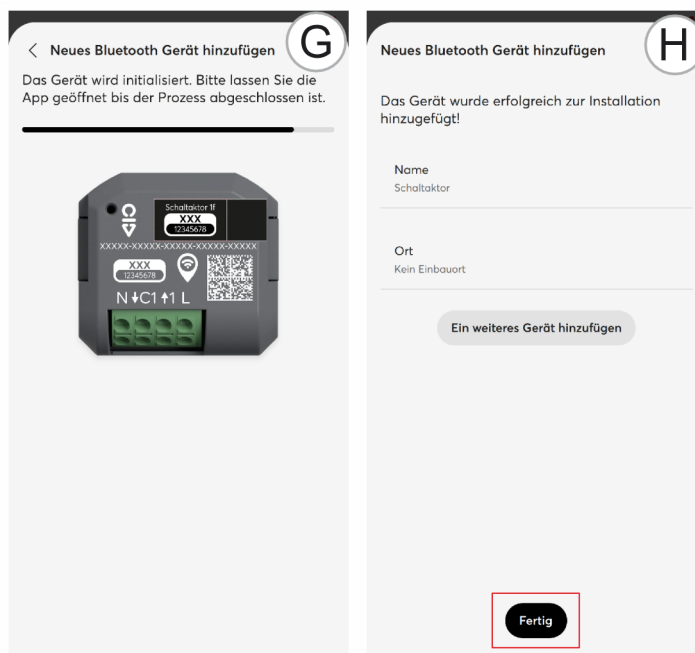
< Neues Bluetooth Gerät hinzufügen

G

Das Gerät wird initialisiert. Bitte lassen Sie die App geöffnet bis der Prozess abgeschlossen ist.

Schaltaktor 1f
XXX
12345678
XXXXX-XXXXX-XXXXX-XXXXX-XXXXX
XXX
12345678
N ↓C1 ↑1 L

Neues Bluetooth Gerät hinzufügen

H

Das Gerät wurde erfolgreich zur Installation hinzugefügt!

Name
Schaltaktor

Ort
Kein Einbauort

Ein weiteres Gerät hinzufügen

Fertig